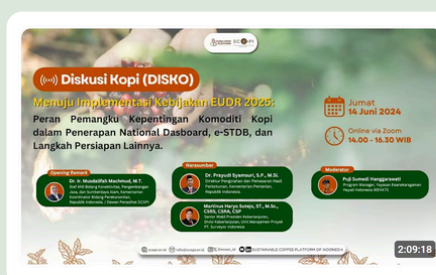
Diskusi Kopi (DISKO)

Menuju Implementasi Kebijakan EUDR 2025:

Peran Pemangku Kepentingan Komoditi Kopi dalam Penerapan National Dasboard, e-STDB, dan Langkah Persiapan Lainnya.

Jumat
14 Juni 2024

Online via Zoom
14.00 - 16.30 WIB

Opening Remark
Dr. Ir. Moelldfah Machmud, M.T.
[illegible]

Narasumber
Dr. Prayudi Syamsuri, S.P., M.Si.
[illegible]

Moderator
Puji Sumedi Hanggarawati
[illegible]

Martinus Haryo Sutejo, ST., M.Sc., CHRS, CSRA, CSP
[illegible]

SUSTAINABLE COFFEE PLATFORM OF INDONESIA

2:09:18